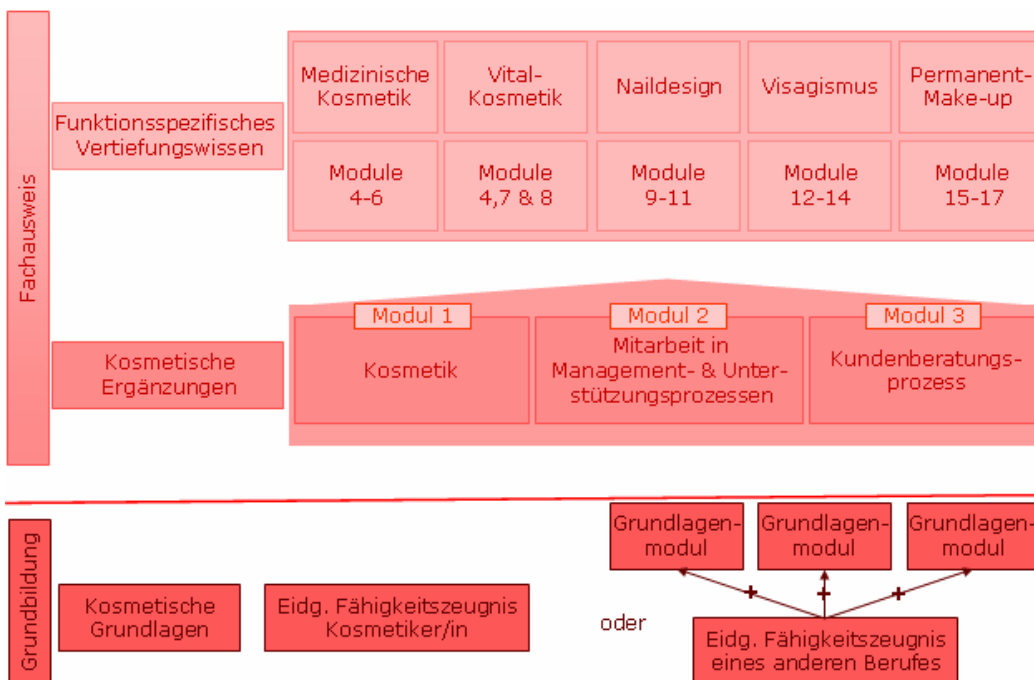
Fachausweis

Funktionsspezifisches Vertiefungswissen

| Medizinische Kosmetik | Vital-Kosmetik | Naildesign | Visagismus | Permanent-Make-up |
|---|---|---|---|---|
| Module 4-6 | Module 4,7 & 8 | Module 9-11 | Module 12-14 | Module 15-17 |

Kosmetische Ergänzungen

Modul 1
Kosmetik

Modul 2
Mitarbeit in Management- & Unterstützungsprozessen

Modul 3
Kundenberatungsprozess

Grundbildung

Kosmetische Grundlagen

Eidg. Fähigkeitszeugnis Kosmetiker/in

oder

Grundlagenmodul

Grundlagenmodul

Grundlagenmodul

+ + +

Eidg. Fähigkeitszeugnis eines anderen Berufes